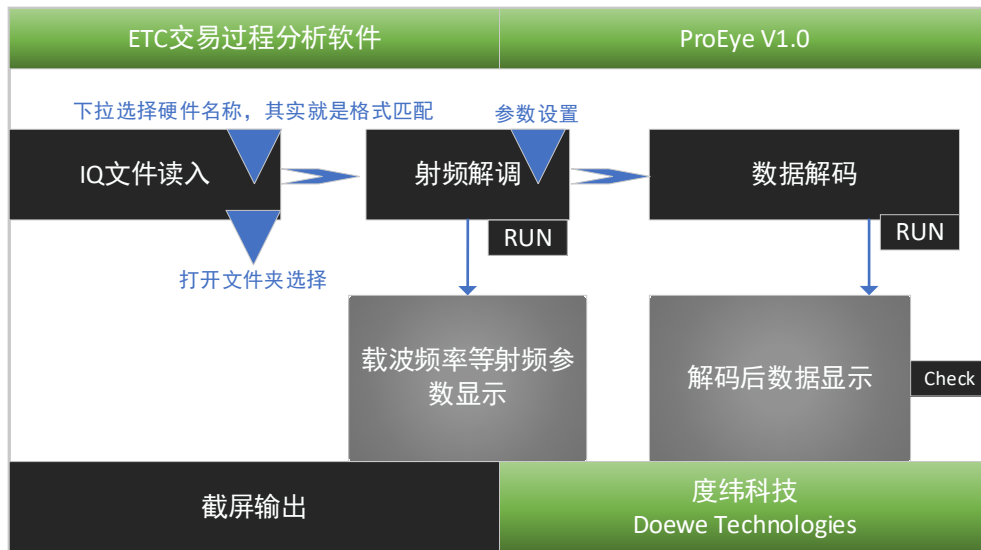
ETC交易过程分析软件

ProEye V1.0

下拉选择硬件名称，其实就是格式匹配

参数设置

IQ文件读入

射频解调

数据解码

RUN

RUN

打开文件夹选择

载波频率等射频参数显示

解码后数据显示

Check

截屏输出

度纬科技
Doewe Technologies